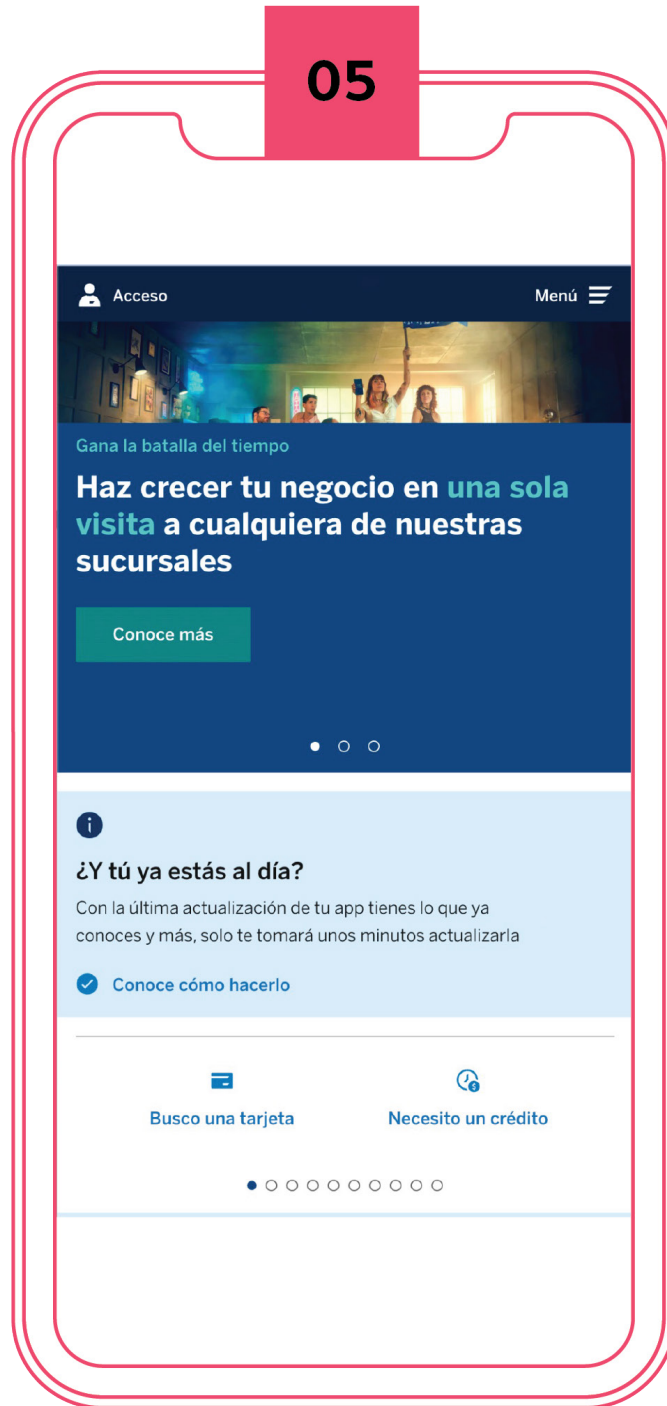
05

Acceso

Menú

Gana la batalla del tiempo

Haz crecer tu negocio en una sola visita a cualquiera de nuestras sucursales

Conoce más

¿Y tú ya estás al día?

Con la última actualización de tu app tienes lo que ya conoces y más, solo te tomará unos minutos actualizarla

Conoce cómo hacerlo

Busco una tarjeta

Necesito un crédito